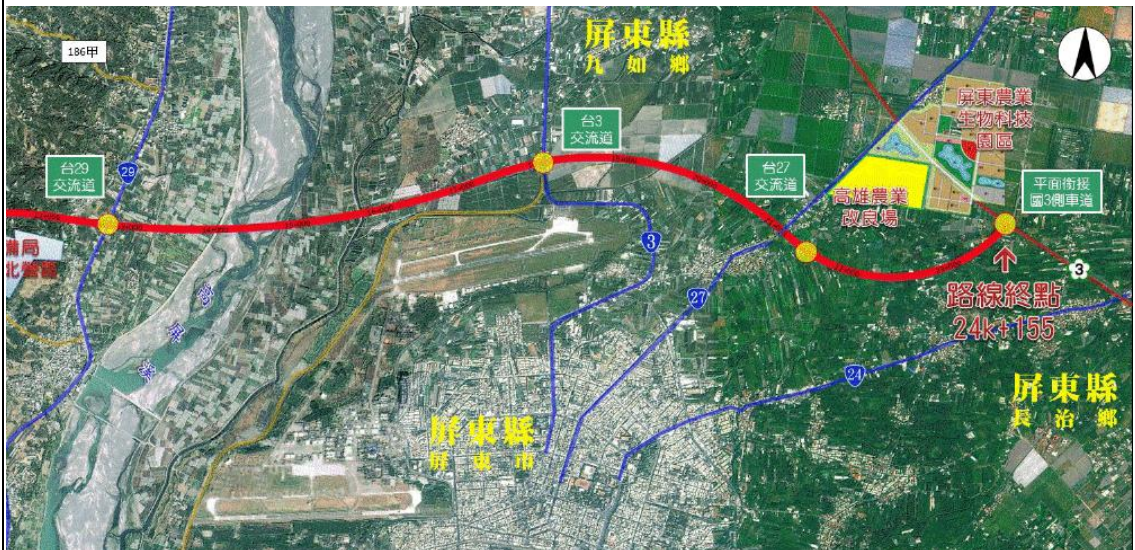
186甲

屏東縣
九如鄉

台29
交流道

29

台3
交流道

3

台27
交流道

27

屏東農業
生物科技
園區

高雄農業
改良場

平面銜接
國3側車道

3

路線終點
24k+155

24

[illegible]局
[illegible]北營區

高
屏
溪

屏東縣
屏東市

屏東縣
長治鄉